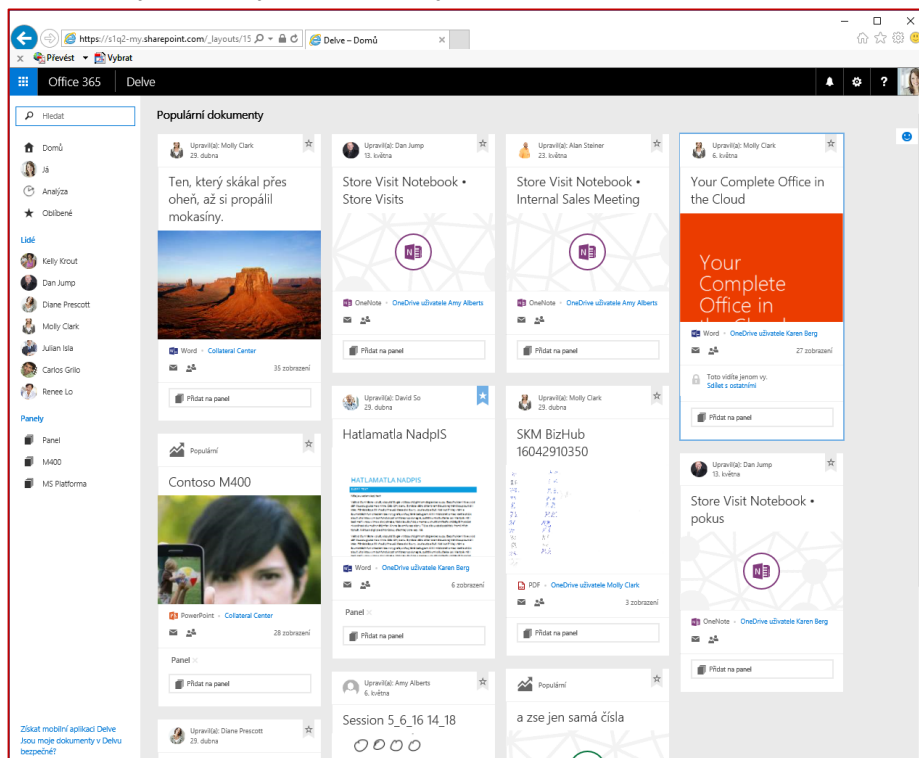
https://s1q2-my.sharepoint.com/_layouts/15
Delve – Domů
Převést ▾ Vybrat

Office 365 | Delve

Hledat
Domů
Já
Analýza
Oblíbené
Lidé
Kelly Krout
Dan Jump
Diane Prescott
Molly Clark
Julian Isla
Carlos Grilo
Renee Lo
Panely
Panel
M400
MS Platforma

Získat mobilní aplikaci Delve
Jsou moje dokumenty v Delvu bezpečné?

Populární dokumenty

Upravil(a): Molly Clark
29. dubna
Ten, který skákal přes oheň, až si propálil mokasíny.
Word · Collateral Center
35 zobrazení
Přidat na panel

Populární
Contoso M400
PowerPoint · Collateral Center
28 zobrazení
Panel
Přidat na panel

Upravil(a): Diane Prescott
29. dubna

Upravil(a): Dan Jump
13. května
Store Visit Notebook • Store Visits
OneNote · OneDrive uživatele Amy Alberts
Přidat na panel

Upravil(a): David So
29. dubna
Hatlamatla NadpIS
HATLAMATLA NADPIS
Word · OneDrive uživatele Karen Berg
6 zobrazení
Panel
Přidat na panel

Upravil(a): Amy Alberts
6. května
Session 5_6_16 14_18

Upravil(a): Alan Steiner
23. května
Store Visit Notebook • Internal Sales Meeting
OneNote · OneDrive uživatele Amy Alberts
Přidat na panel

Upravil(a): Molly Clark
29. dubna
SKM BizHub 16042910350
PDF · OneDrive uživatele Molly Clark
3 zobrazení
Přidat na panel

Populární
a zse jen samá čísla

Upravil(a): Molly Clark
6. května
Your Complete Office in the Cloud
Your Complete Office in
Word · OneDrive uživatele Karen Berg
27 zobrazení
Toto vidíte jenom vy. Sdílet s ostatními
Přidat na panel

Upravil(a): Dan Jump
13. května
Store Visit Notebook • pokus
OneNote · OneDrive uživatele Karen Berg